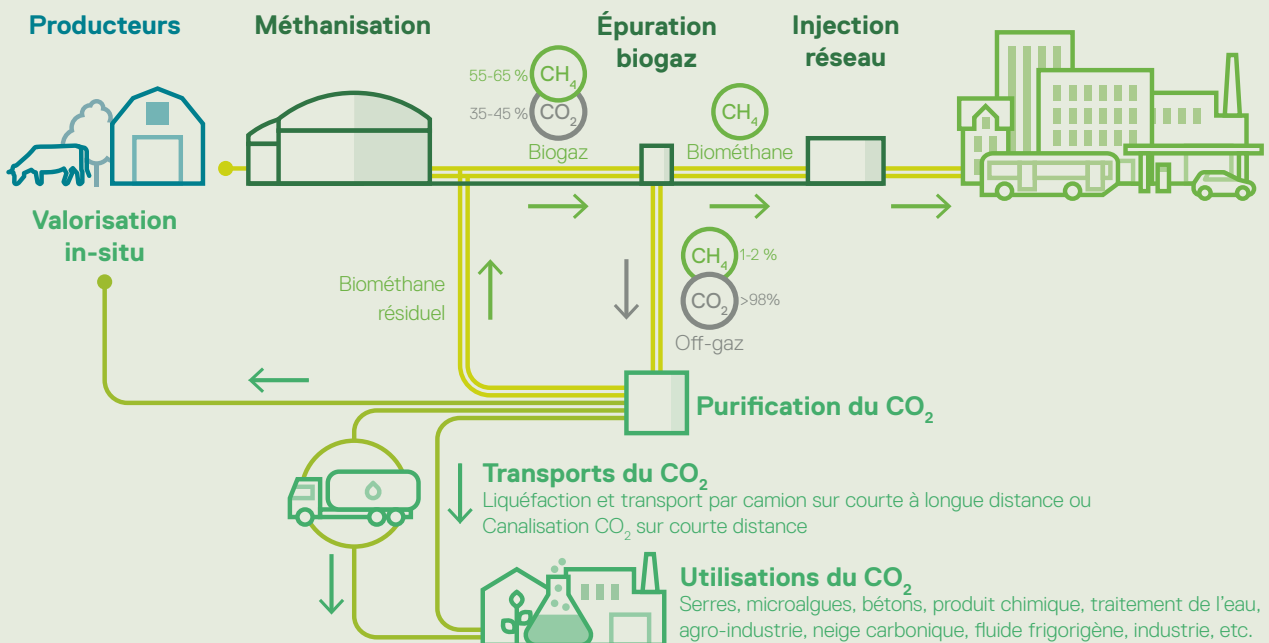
Producteurs

Méthanisation

Épuration biogaz

Injection réseau

55-65 % $CH_4$

35-45 % $CO_2$

Biogaz

$CH_4$

Biométhane

Valorisation in-situ

$CH_4$ 1-2 %

$CO_2$ >98%

Off-gaz

Biométhane résiduel

Purification du $CO_2$

Transports du $CO_2$

Liquéfaction et transport par camion sur courte à longue distance ou Canalisation $CO_2$ sur courte distance

Utilisations du $CO_2$

Serres, microalgues, bétons, produit chimique, traitement de l'eau, agro-industrie, neige carbonique, fluide frigorigène, industrie, etc.